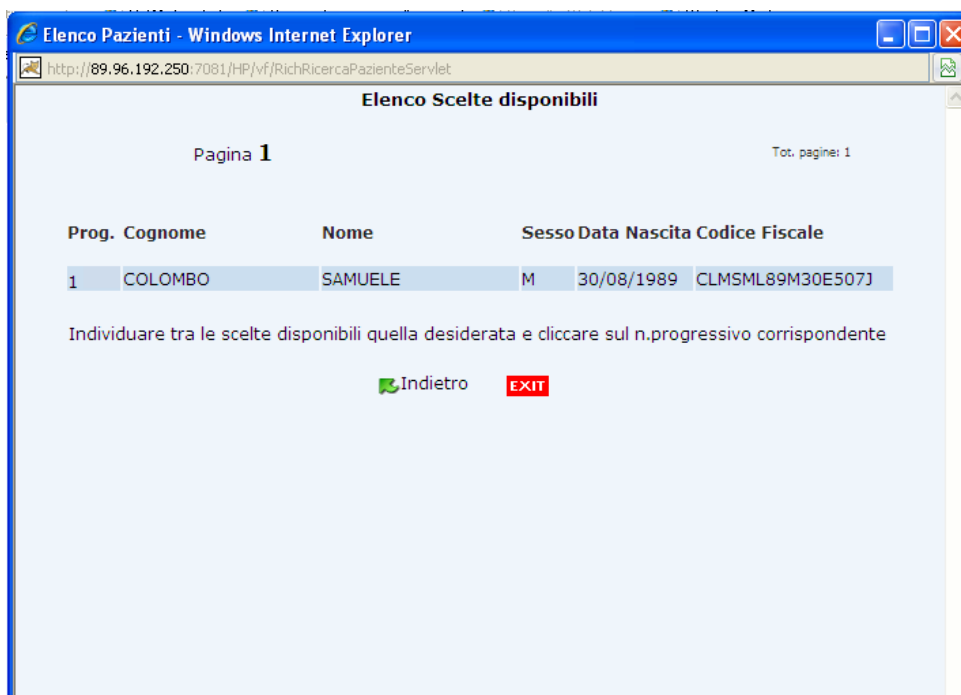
Elenco Pazienti - Windows Internet Explorer

http://89.96.192.250:7081/HP/vf/RichRicercaPazienteServlet

Elenco Scelte disponibili

Pagina 1

Tot. pagine: 1

| Prog. | Cognome | Nome | Sesso | Data Nascita | Codice Fiscale |
|---|---|---|---|---|---|
| 1 | COLOMBO | SAMUELE | M | 30/08/1989 | CLMSML89M30E507J |

Individuare tra le scelte disponibili quella desiderata e cliccare sul n.progressivo corrispondente

Indietro

EXIT